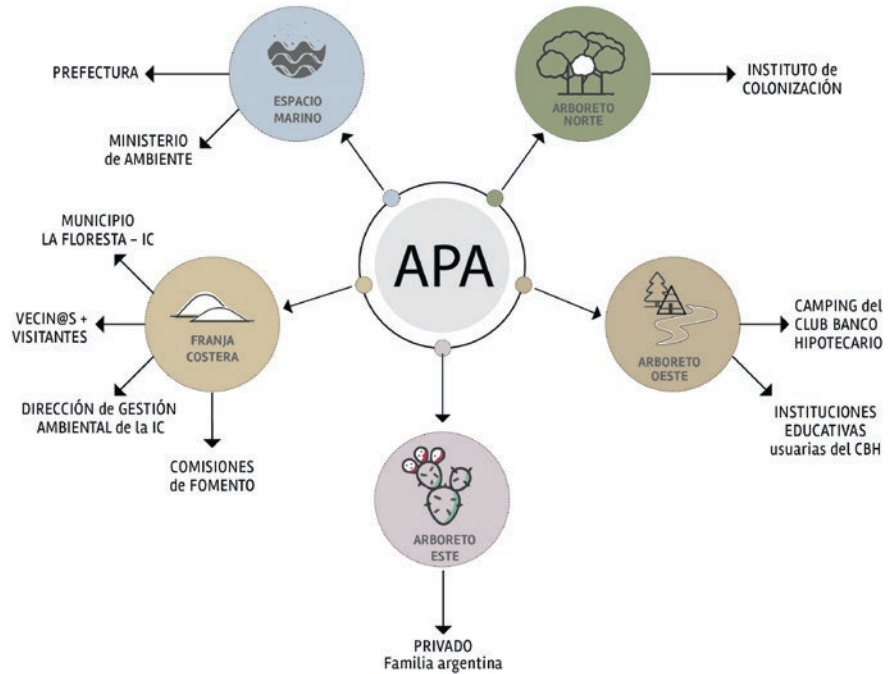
PREFECTURA

ESPACIO MARINO

MINISTERIO de AMBIENTE

ARBORETO NORTE

INSTITUTO de COLONIZACIÓN

MUNICIPIO LA FLORESTA – IC

APA

VECIN@S + VISITANTES

FRANJA COSTERA

DIRECCIÓN de GESTIÓN AMBIENTAL de la IC

COMISIONES de FOMENTO

ARBORETO OESTE

CAMPING del CLUB BANCO HIPOTECARIO

INSTITUCIONES EDUCATIVAS usuarias del CBH

ARBORETO ESTE

PRIVADO Familia argentina